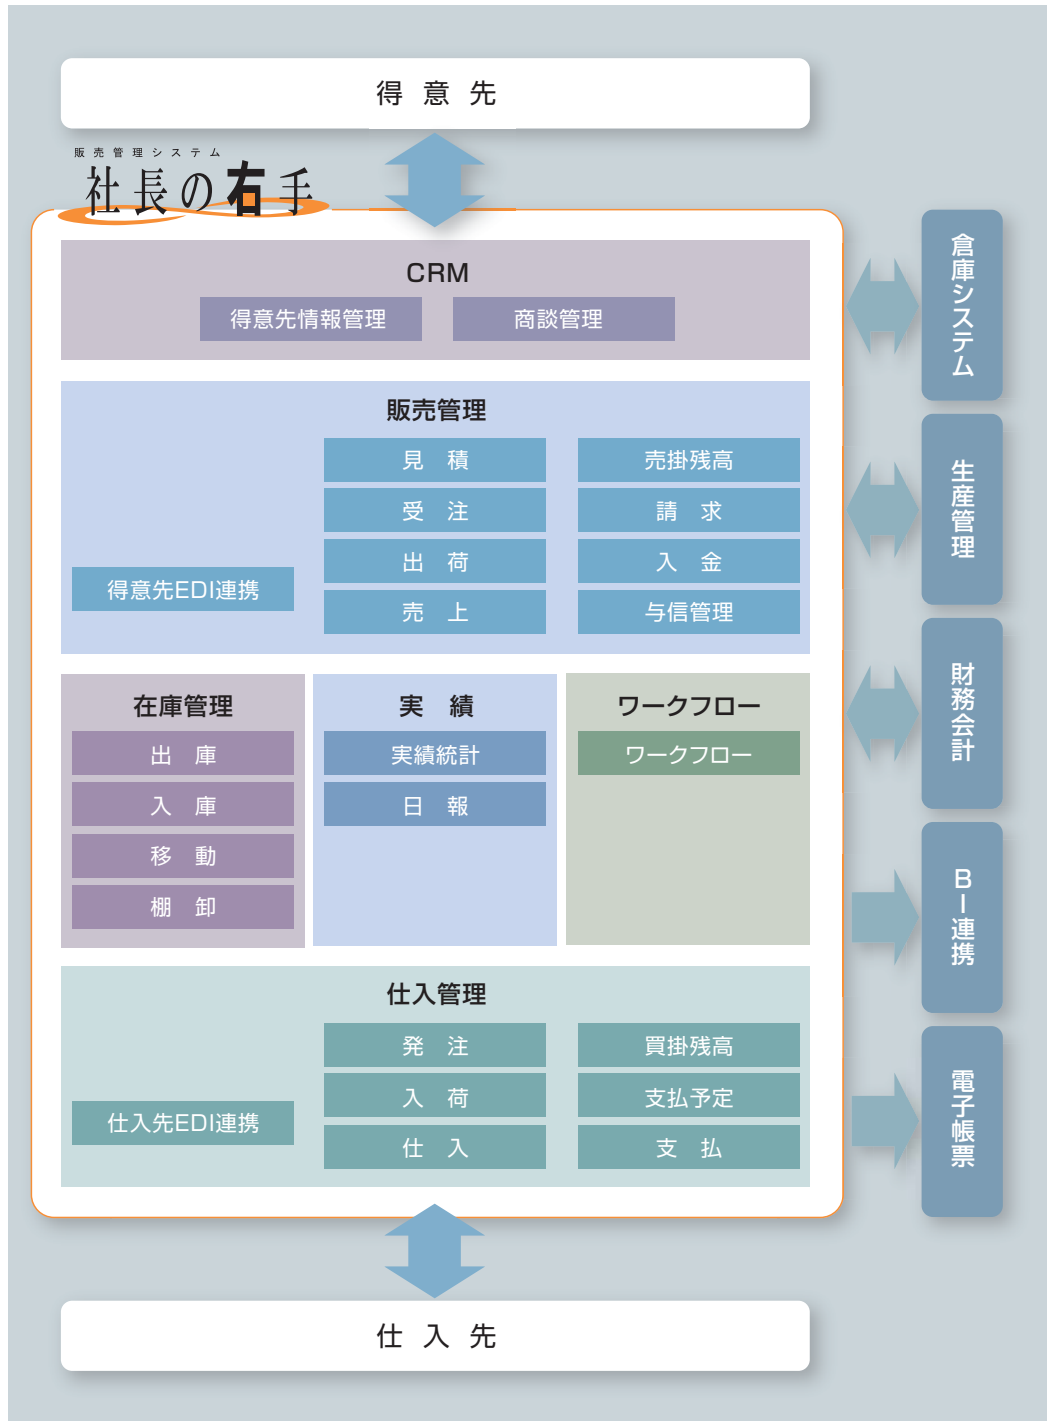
得 意 先

販売管理システム
社長の右手

CRM
得意先情報管理
商談管理

販売管理
見 積
受 注
出 荷
売 上
売掛残高
請 求
入 金
与信管理
得意先EDI連携

在庫管理
出 庫
入 庫
移 動
棚 卸

実 績
実績統計
日 報

ワークフロー
ワークフロー

仕入管理
発 注
入 荷
仕 入
買掛残高
支払予定
支 払
仕入先EDI連携

仕 入 先

倉庫システム
生産管理
財務会計
BI連携
電子帳票